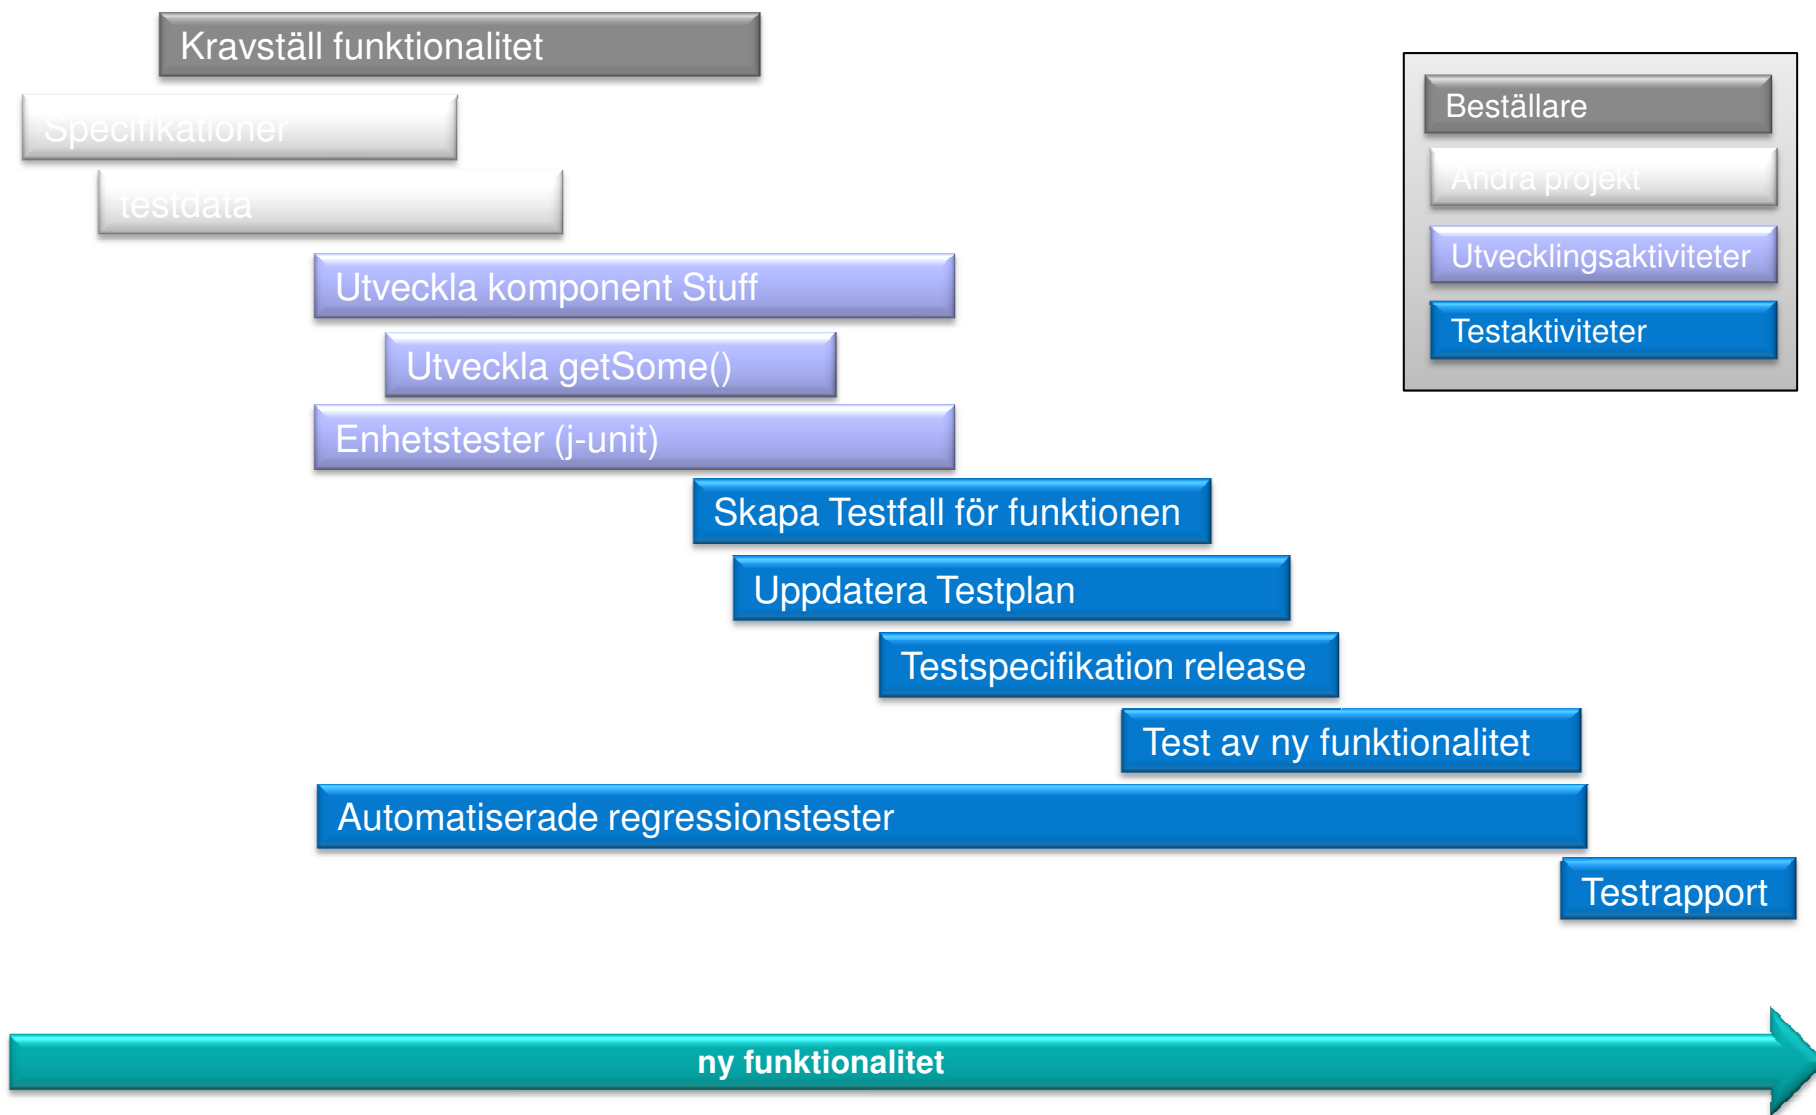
Kravställ funktionalitet

Specifikationer

testdata

Utveckla komponent Stuff

Utveckla getSome()

Enhetstester (j-unit)

Skapa Testfall för funktionen

Uppdatera Testplan

Testspecifikation release

Test av ny funktionalitet

Automatiserade regressionstester

Testrapport

Beställare

Andra projekt

Utvecklingsaktiviteter

Testaktiviteter

ny funktionalitet